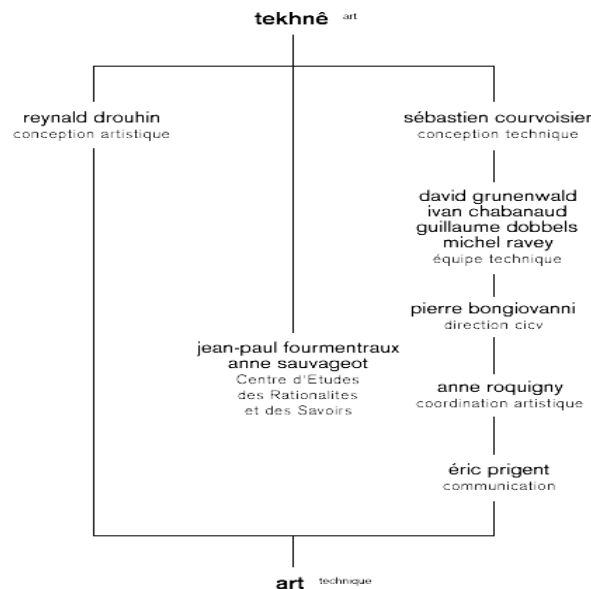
tekhnê art

reynald drouhin
conception artistique

sébastien courvoisier
conception technique

david grunenwald
ivan chabanaud
guillaume dobbels
michel ravey
équipe technique

pierre bongiovanni
direction cicv

jean-paul fourmentraux
anne sauvageot
Centre d'Etudes
des Rationalites
et des Savoirs

anne roquigny
coordination artistique

éric prigent
communication

art technique